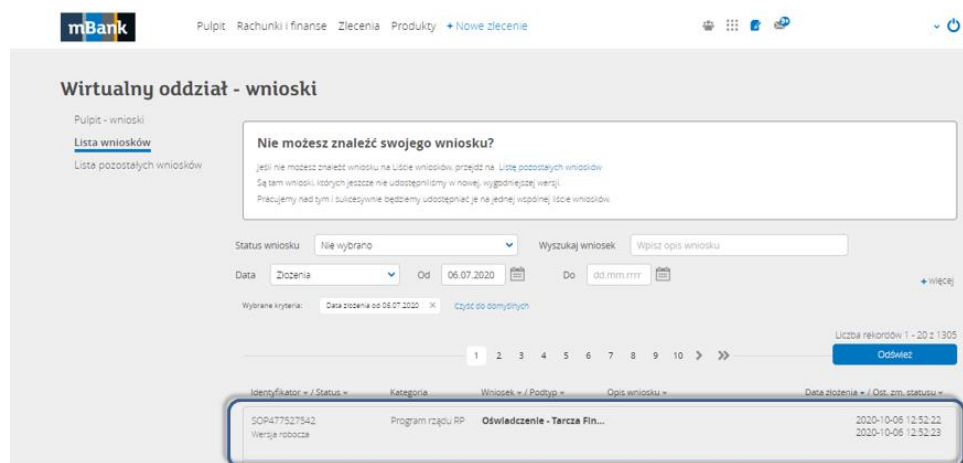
mBank

Pulpit Rachunki i finanse Zlecenia Produkty + Nowe zlecenie

Wirtualny oddział - wnioski

Pulpit - wnioski
Lista wniosków
Lista pozostałych wniosków

Nie możesz znaleźć swojego wniosku?

Jeśli nie możesz znaleźć wniosku na Liście wniosków, przejdź na Listę pozostałych wniosków
Są tam wnioski, których jeszcze nie udostępniliśmy w nowej, wygodniejszej wersji.
Pracujemy nad tym i sukcesywnie będziemy udostępniać je na jednej wspólnej liście wniosków.

Status wniosku Nie wybrano
Wyszukaj wniosek Wpisz opis wniosku
Data Złożenia Od 06.07.2020 Do dd.mm.rrrr
+ więcej

Wybrane kryteria: Data złożenia od 06.07.2020 ×
Czyść do domyślnych

Liczba rekordów 1 - 20 z 1305

1 2 3 4 5 6 7 8 9 10 > >>

Odśwież

| Identyfikator / Status | Kategoria | Wniosek / Podtyp | Opis wniosku | Data złożenia / Ost. zm. statusu |
|---|---|---|---|---|
| SOP477527542 Wersja robocza | Program rządu RP | Oświadczenie - Tarcza Fin... | | 2020-10-06 12:52:22 2020-10-06 12:52:23 |